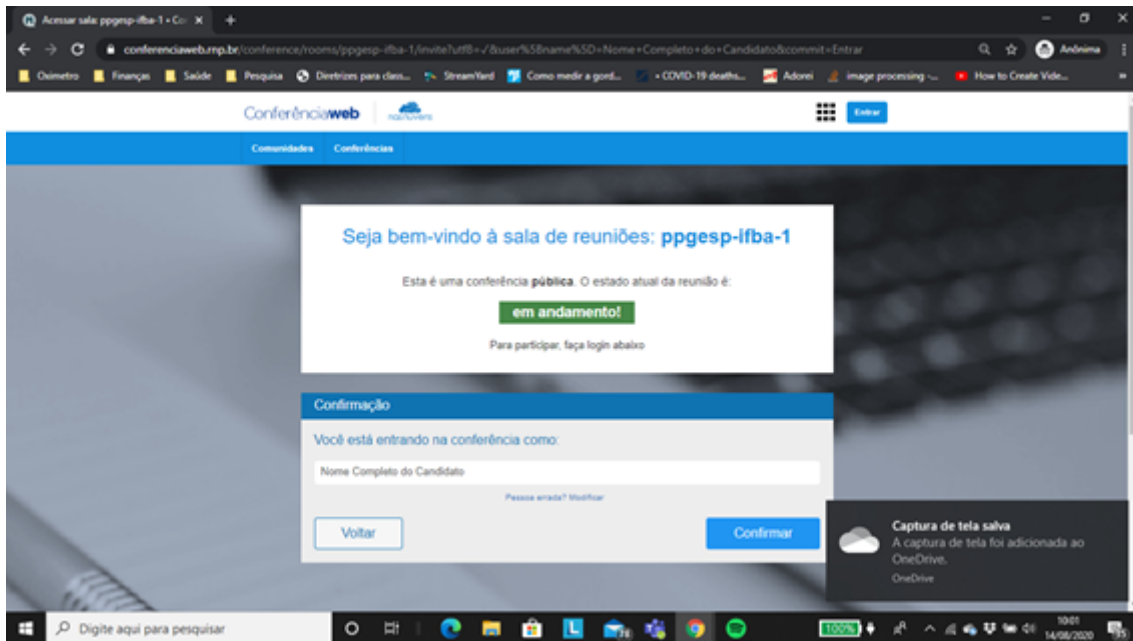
Acessar sala: ppgesp-ifba-1 • Co ×
conferenciaweb.rnp.br/conference/rooms/ppgesp-ifba-1/invite?utf8=✓&user%5Bname%5D=Nome+Completo+do+Candidato&commit=Entrar
Anônima
Oximetro Finanças Saúde Pesquisa Diretrizes para class... StreamYard Como medir a gord... • COVID-19 deaths... Adorei image processing -... How to Create Vide...

Conferênciaweb
Entrar
Comunidades Conferências

Seja bem-vindo à sala de reuniões: ppgesp-ifba-1

Esta é uma conferência pública. O estado atual da reunião é:

em andamento!

Para participar, faça login abaixo

Confirmação

Você está entrando na conferência como:

Nome Completo do Candidato

Pessoa errada? Modificar

Voltar

Confirmar

Captura de tela salva
A captura de tela foi adicionada ao OneDrive.
OneDrive

Digite aqui para pesquisar
100%
10:01
14/08/2020